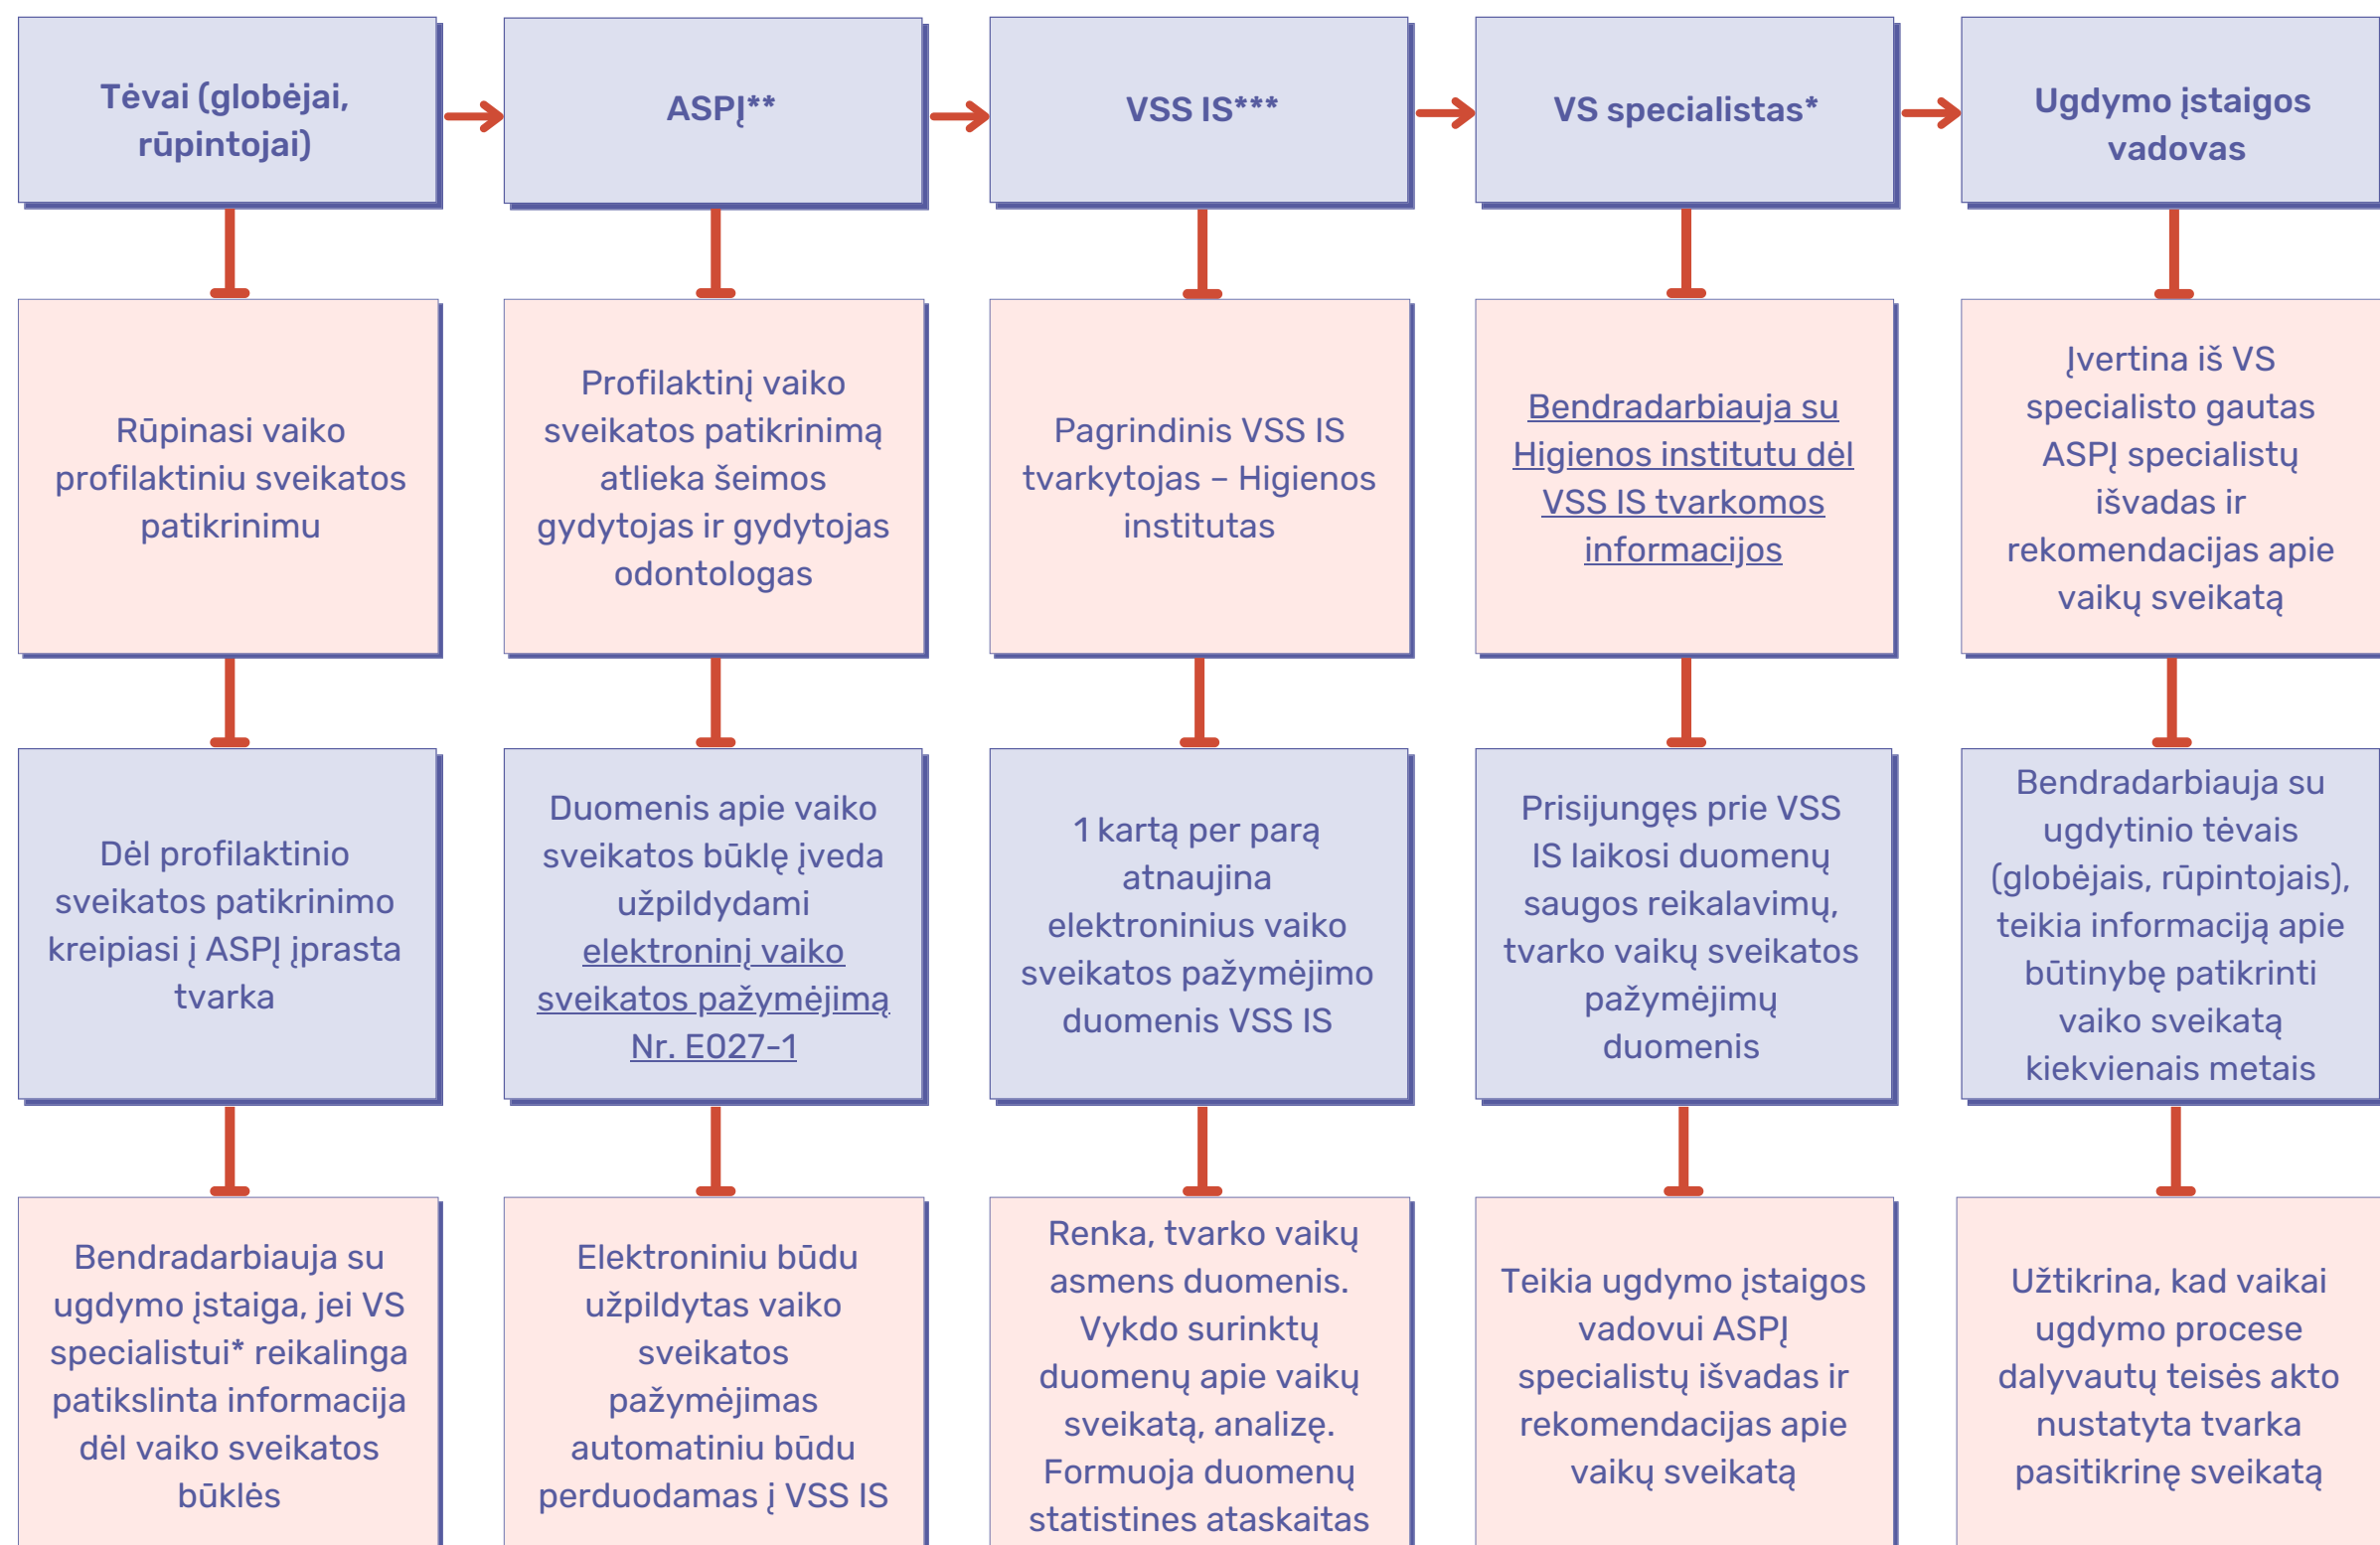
Tėvai (globėjai, rūpintojai)

Rūpinasi vaiko profilaktiniu sveikatos patikrinimu

Dėl profilaktinio sveikatos patikrinimo kreipiasi į ASPĮ įprasta tvarka

Bendradarbiauja su ugdymo įstaiga, jei VS specialistui* reikalinga patikslinta informacija dėl vaiko sveikatos būklės

ASPĮ**

Profilaktinį vaiko sveikatos patikrinimą atlieka šeimos gydytojas ir gydytojas odontologas

Duomenis apie vaiko sveikatos būklę įveda užpildydami elektroninį vaiko sveikatos pažymėjimą Nr. E027-1

Elektroniniu būdu užpildytas vaiko sveikatos pažymėjimas automatiniu būdu perduodamas į VSS IS

VSS IS***

Pagrindinis VSS IS tvarkytojas – Higienos institutas

1 kartą per parą atnaujina elektroninius vaiko sveikatos pažymėjimo duomenis VSS IS

Renka, tvarko vaikų asmens duomenis. Vykdo surinktų duomenų apie vaikų sveikatą, analizę. Formuoja duomenų statistines ataskaitas

VS specialistas*

Bendradarbiauja su Higienos institutu dėl VSS IS tvarkomos informacijos

Prisijungęs prie VSS IS laikosi duomenų saugos reikalavimų, tvarko vaikų sveikatos pažymėjimų duomenis

Teikia ugdymo įstaigos vadovui ASPĮ specialistų išvadas ir rekomendacijas apie vaikų sveikatą

Ugdymo įstaigos vadovas

Įvertina iš VS specialisto gautas ASPĮ specialistų išvadas ir rekomendacijas apie vaikų sveikatą

Bendradarbiauja su ugdytinio tėvais (globėjais, rūpintojais), teikia informaciją apie būtinybę patikrinti vaiko sveikatą kiekvienais metais

Užtikrina, kad vaikai ugdymo procese dalyvautų teisės akto nustatyta tvarka pasitikrinę sveikatą